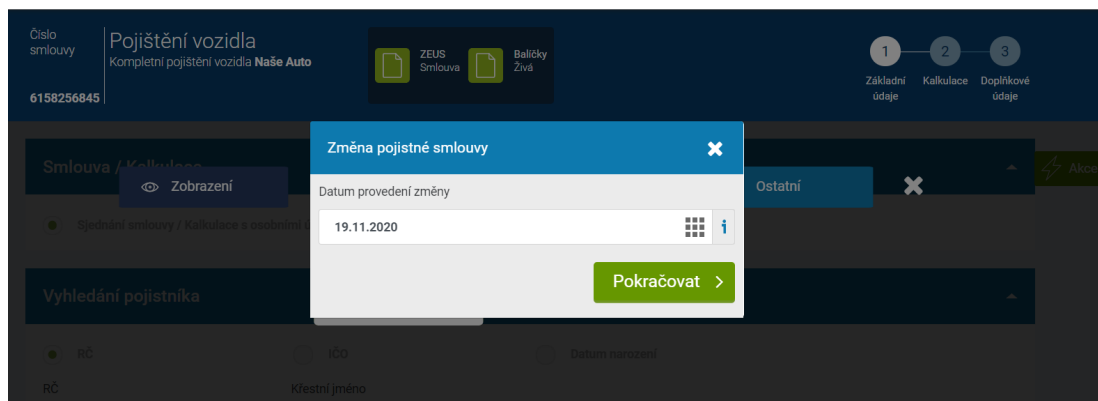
Číslo smlouvy
6158256845

Pojištění vozidla
Kompletní pojištění vozidla **Naše Auto**

ZEUS
Smlouva

Balíčky
Živá

1 Základní údaje
2 Kalkulace
3 Doplňkové údaje

Smlouva / Kalkulace

Zobrazení

Ostatní

Akce

Sjednání smlouvy / Kalkulace s osobními ú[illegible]

Vyhledání pojistníka

RČ
IČO
Datum narození

RČ
Křestní jméno

Změna pojistné smlouvy

Datum provedení změny

19.11.2020

Pokračovat >